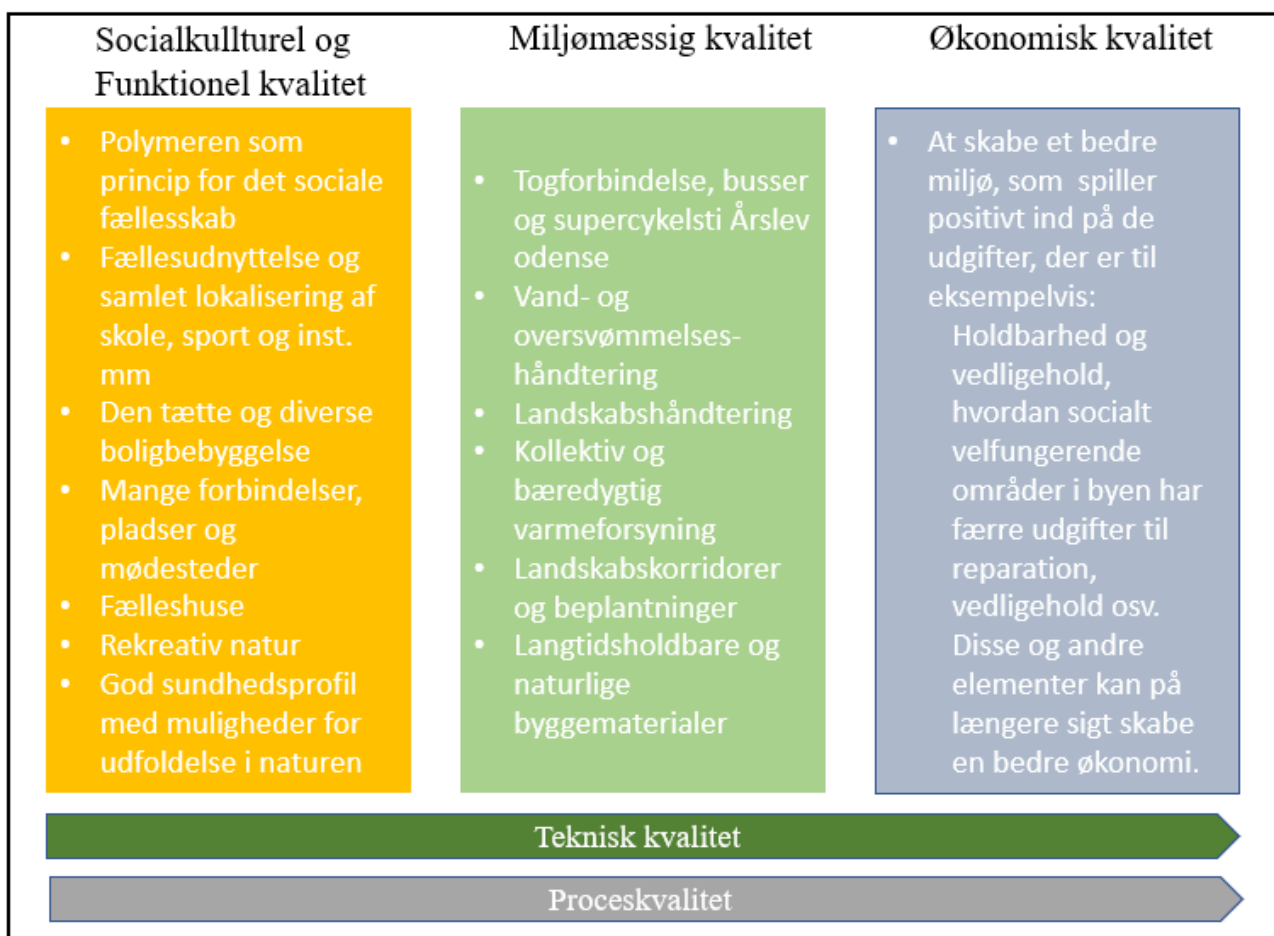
Socialkullturel og Funktionel kvalitet

- Polymeren som princip for det sociale fællesskab
- Fællesudnyttelse og samlet lokalisering af skole, sport og inst. mm
- Den tætte og diverse boligbebyggelse
- Mange forbindelser, pladser og mødesteder
- Fælleshuse
- Rekreativ natur
- God sundhedsprofil med muligheder for udfoldelse i naturen

Miljømæssig kvalitet

- Togforbindelse, busser og supercykelsti Årslev odense
- Vand- og oversvømmelses-håndtering
- Landskabshåndtering
- Kollektiv og bæredygtig varmeforsyning
- Landskabskorridorer og beplantninger
- Langtidsholdbare og naturlige byggematerialer

Økonomisk kvalitet

- At skabe et bedre miljø, som spiller positivt ind på de udgifter, der er til eksempelvis:
Holdbarhed og vedligehold, hvordan socialt velfungerende områder i byen har færre udgifter til reparation, vedligehold osv. Disse og andre elementer kan på længere sigt skabe en bedre økonomi.

Teknisk kvalitet

Proceskvalitet